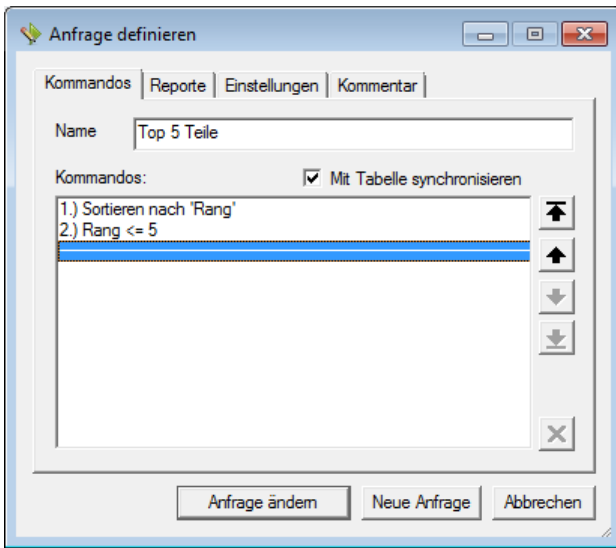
Anfrage definieren

Kommandos | Reporte | Einstellungen | Kommentar

Name Top 5 Teile

Kommandos:

Mit Tabelle synchronisieren

1.) Sortieren nach 'Rang'
2.) Rang <= 5

Anfrage ändern | Neue Anfrage | Abbrechen